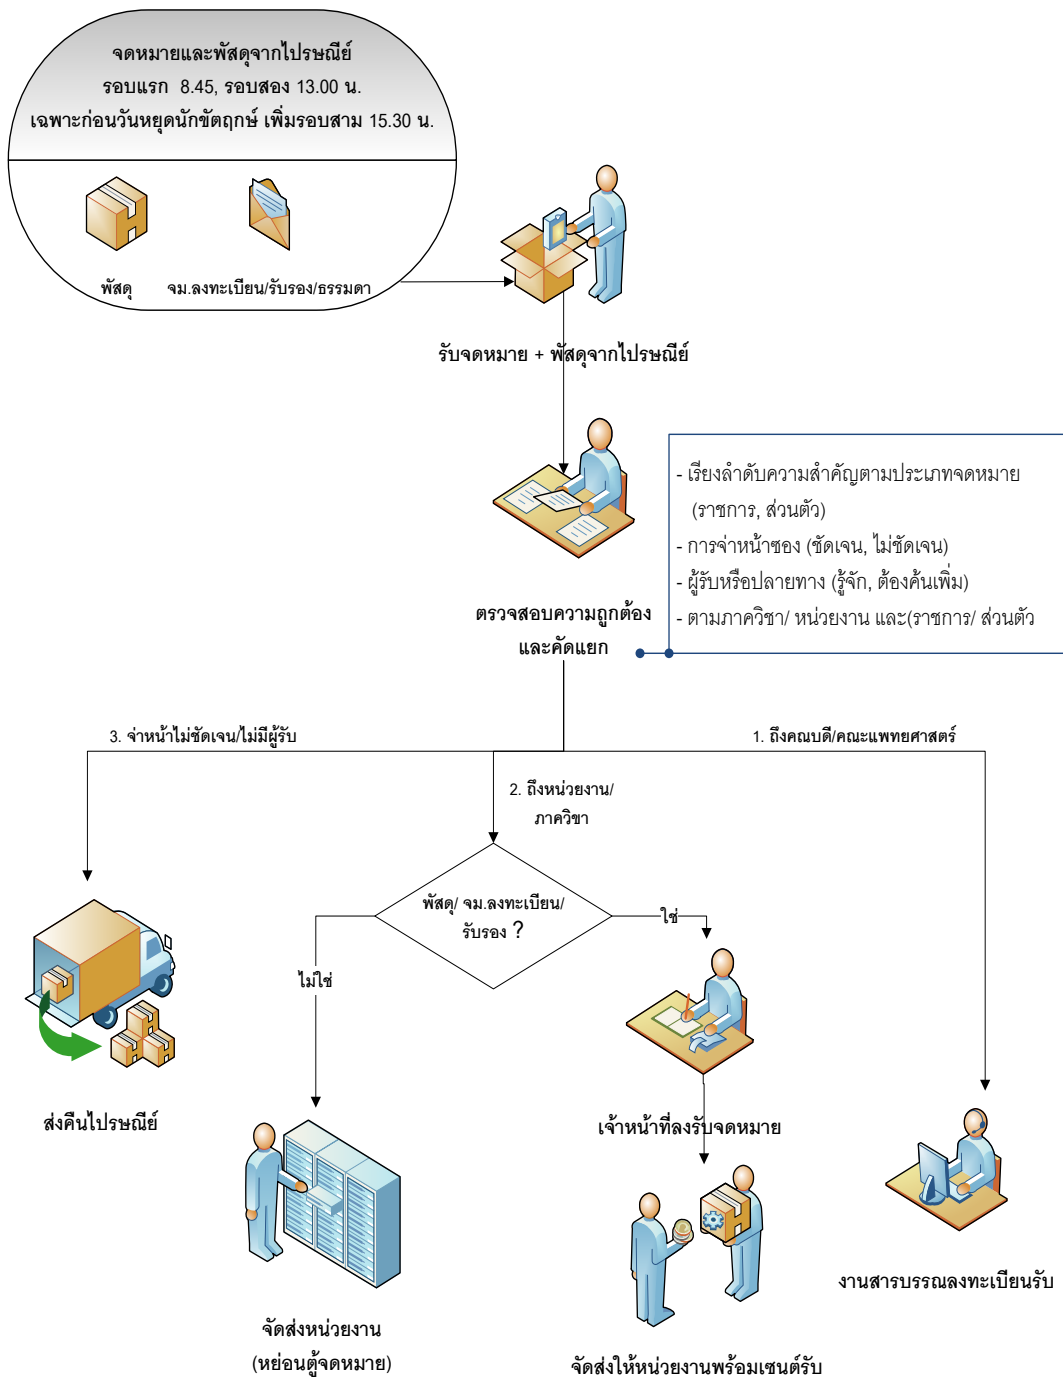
จดหมายและพัสดุจากไปรษณีย์
รอบแรก 8.45, รอบสอง 13.00 น.
เฉพาะก่อนวันหยุดนักขัตฤกษ์ เพิ่มรอบสาม 15.30 น.

พัสดุ จม.ลงทะเบียน/รับรอง/ธรรมดา

รับจดหมาย + พัสดุจากไปรษณีย์

- เรียงลำดับความสำคัญตามประเภทจดหมาย (ราชการ, ส่วนตัว)
- การจ่าหน้าซอง (ชัดเจน, ไม่ชัดเจน)
- ผู้รับหรือปลายทาง (รู้จัก, ต้องค้นเพิ่ม)
- ตามภาควิชา/ หน่วยงาน และ(ราชการ/ ส่วนตัว

ตรวจสอบความถูกต้อง และคัดแยก

3. จ่าหน้าไม่ชัดเจน/ไม่มีผู้รับ

1. ถึงคณบดี/คณะแพทยศาสตร์

2. ถึงหน่วยงาน/ ภาควิชา

พัสดุ/ จม.ลงทะเบียน/ รับรอง ?

ใช่

ไม่ใช่

ส่งคืนไปรษณีย์

เจ้าหน้าที่ลงรับจดหมาย

งานสารบรรณลงทะเบียนรับ

จัดส่งหน่วยงาน (หย่อนตู้จดหมาย)

จัดส่งให้หน่วยงานพร้อมเซนต์รับ